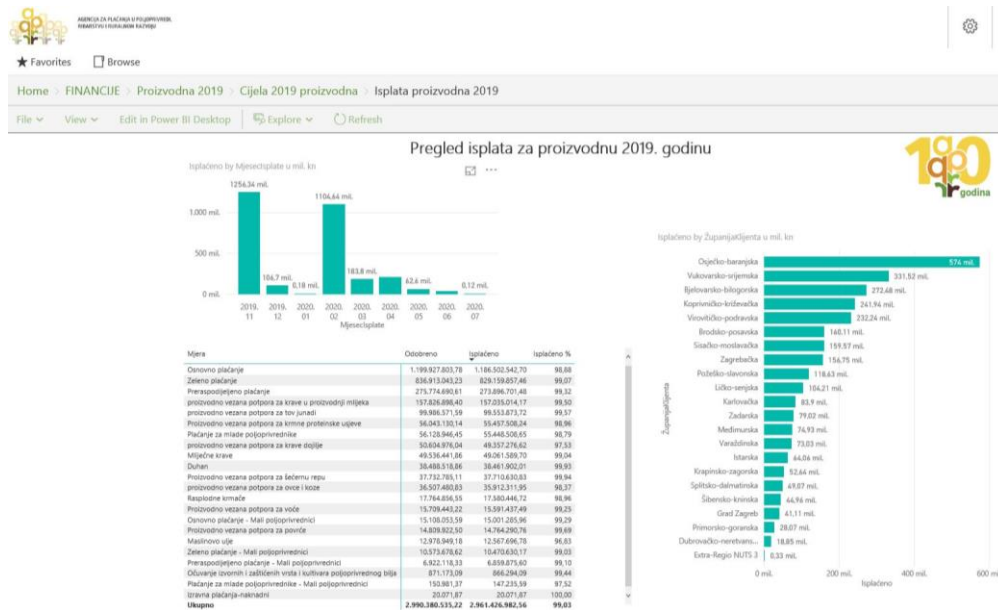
AGENCIJA ZA PLAĆANJA U POLJOPRIVREDI, RIBARSTVU I RURALNOM RAZVOJU

★ Favorites   Browse

Home > FINANCIJE > Proizvodna 2019 > Cijela 2019 proizvodna > Isplata proizvodna 2019

File ∨   View ∨   Edit in Power BI Desktop   Explore ∨   Refresh

Pregled isplata za proizvodnu 2019. godinu

10 godina

Isplaćeno by Mjesecisplate u mil. kn

| 2019. 11 | 2019. 12 | 2020. 01 | 2020. 02 | 2020. 03 | 2020. 04 | 2020. 05 | 2020. 06 | 2020. 07 |
|---|---|---|---|---|---|---|---|---|
| 1256,34 mil. | 104,7 mil. | 0,18 mil. | 1104,64 mil. | 183,8 mil. | | 62,6 mil. | | 0,12 mil. |

1.000 mil.
500 mil.
0 mil.
Mjesecisplate

| Mjera | Odobreno | Isplaćeno | Isplaćeno % |
|---|---|---|---|
| Osnovno plaćanje | 1.199.927.803,78 | 1.186.502.542,70 | 98,88 |
| Zeleno plaćanje | 836.913.043,23 | 829.159.057,46 | 99,07 |
| Preraspodijeljeno plaćanje | 275.774.690,61 | 273.896.701,48 | 99,32 |
| proizvodno vezana potpora za krave u proizvodnji mlijeka | 157.826.898,40 | 157.035.014,17 | 99,50 |
| proizvodno vezana potpora za tov junadi | 99.986.371,59 | 99.553.873,72 | 99,57 |
| Proizvodno vezana potpora za krmne proteinske usjeve | 56.043.130,14 | 55.457.508,24 | 98,96 |
| Plaćanje za mlade poljoprivrednike | 56.128.946,45 | 55.448.508,65 | 98,79 |
| proizvodno vezana potpora za krave dojilje | 50.604.876,04 | 49.357.276,62 | 97,53 |
| Mliječne krave | 49.536.441,86 | 49.061.589,70 | 99,04 |
| Duhan | 38.488.518,86 | 38.461.902,01 | 99,93 |
| Proizvodno vezana potpora za šećernu repu | 37.732.785,11 | 37.710.630,83 | 99,94 |
| proizvodno vezana potpora za ovce i koze | 36.507.480,83 | 35.912.311,95 | 98,37 |
| Rasplodne krmače | 17.764.856,55 | 17.580.446,72 | 98,96 |
| Proizvodno vezana potpora za voće | 15.709.443,22 | 15.591.437,49 | 99,25 |
| Osnovno plaćanje - Mali poljoprivrednici | 15.106.053,59 | 15.001.285,96 | 99,29 |
| Proizvodno vezana potpora za povrće | 14.809.822,50 | 14.764.290,76 | 99,69 |
| Maslinovo ulje | 12.978.949,18 | 12.567.696,78 | 96,83 |
| Zeleno plaćanje - Mali poljoprivrednici | 10.573.678,62 | 10.470.630,17 | 99,03 |
| Preraspodijeljeno plaćanje - Mali poljoprivrednici | 6.922.118,33 | 6.859.875,60 | 99,10 |
| Očuvanje izvornih i zaštićenih vrsta i kultivara poljoprivrednog bilja | 871.173,09 | 866.294,09 | 99,44 |
| Plaćanje za mlade poljoprivrednike - Mali poljoprivrednici | 150.981,37 | 147.235,59 | 97,52 |
| Izravna plaćanja-naknadni | 20.071,87 | 20.071,87 | 100,00 |
| Ukupno | 2.990.380.535,22 | 2.961.426.982,56 | 99,03 |

Isplaćeno by ŽupanijaKlijenta u mil. kn

ŽupanijaKlijenta

| Županija | Isplaćeno |
|---|---|
| Osječko-baranjska | 574 mil. |
| Vukovarsko-srijemska | 331,52 mil. |
| Bjelovarsko-bilogorska | 272,68 mil. |
| Koprivničko-križevačka | 241,94 mil. |
| Virovitičko-podravska | 232,24 mil. |
| Brodsko-posavska | 160,11 mil. |
| Sisačko-moslavačka | 159,57 mil. |
| Zagrebačka | 156,75 mil. |
| Požeško-slavonska | 118,63 mil. |
| Ličko-senjska | 104,21 mil. |
| Karlovačka | 83,9 mil. |
| Zadarska | 79,02 mil. |
| Međimurska | 74,93 mil. |
| Varaždinska | 73,03 mil. |
| Istarska | 64,06 mil. |
| Krapinsko-zagorska | 52,64 mil. |
| Splitsko-dalmatinska | 49,07 mil. |
| Šibensko-kninska | 44,96 mil. |
| Grad Zagreb | 41,11 mil. |
| Primorsko-goranska | 28,07 mil. |
| Dubrovačko-neretvan... | 18,85 mil. |
| Extra-Regio NUTS 3 | 0,33 mil. |

0 mil.   200 mil.   400 mil.   600 mil.
Isplaćeno